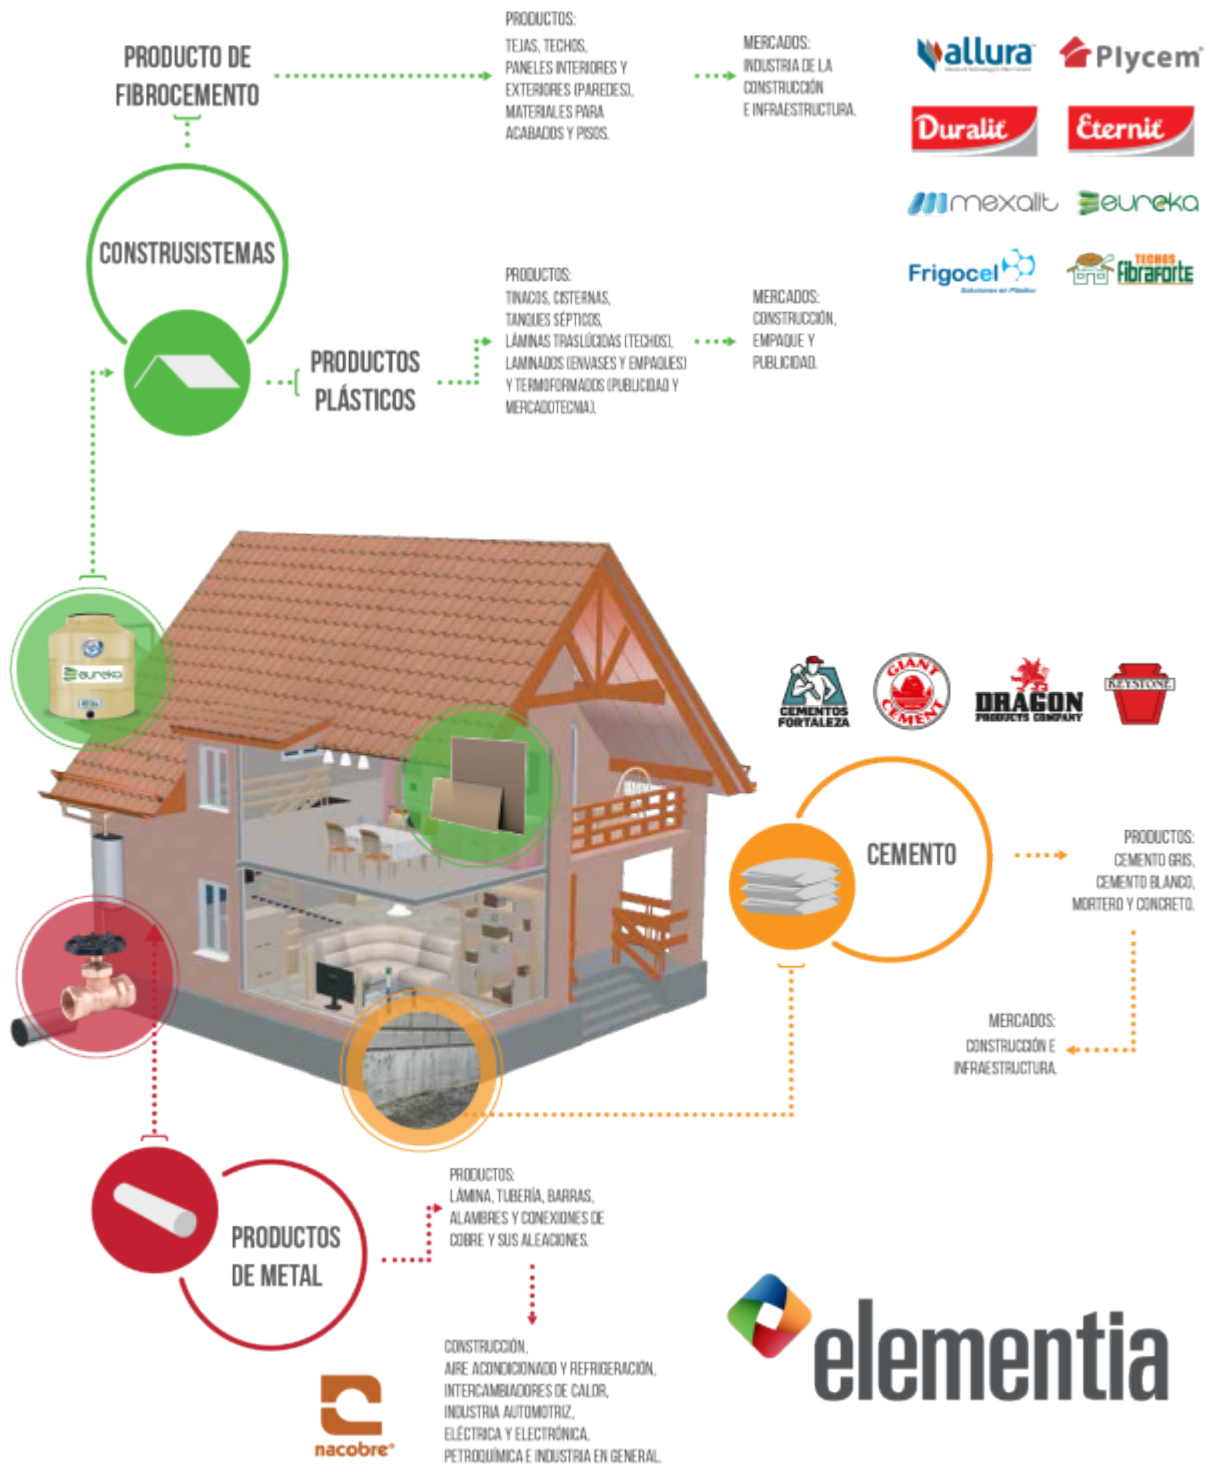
PRODUCTO DE FIBROCEMENTO

PRODUCTOS:
TEJAS, TECHOS, PANELES INTERIORES Y EXTERIORES (PAREDES), MATERIALES PARA ACABADOS Y PISOS.

MERCADOS:
INDUSTRIA DE LA CONSTRUCCIÓN E INFRAESTRUCTURA.

allura Plycem
Duralit Eternit
mexalit eureka
Frigocel Techos Fibraforte

CONSTRUSISTEMAS

PRODUCTOS PLÁSTICOS

PRODUCTOS:
TINACOS, CISTERNAS, TANQUES SÉPTICOS, LÁMINAS TRASLÚCIDAS (TECHOS), LAMINADOS (ENVASES Y EMPAQUES) Y TERMOFORMADOS (PUBLICIDAD Y MERCADOTECNIA).

MERCADOS:
CONSTRUCCIÓN, EMPAQUE Y PUBLICIDAD.

eureka

CEMENTOS FORTALEZA
GIANT CEMENT
DRAGON PRODUCTS COMPANY
KEYSTONE

CEMENTO

PRODUCTOS:
CEMENTO GRIS, CEMENTO BLANCO, MORTERO Y CONCRETO.

MERCADOS:
CONSTRUCCIÓN E INFRAESTRUCTURA.

PRODUCTOS DE METAL

PRODUCTOS:
LÁMINA, TUBERÍA, BARRAS, ALAMBRES Y CONEXIONES DE COBRE Y SUS ALEACIONES.

CONSTRUCCIÓN, AIRE ACONDICIONADO Y REFRIGERACIÓN, INTERCAMBIADORES DE CALOR, INDUSTRIA AUTOMOTRIZ, ELÉCTRICA Y ELECTRÓNICA, PETROQUÍMICA E INDUSTRIA EN GENERAL.

nacobre

elementia